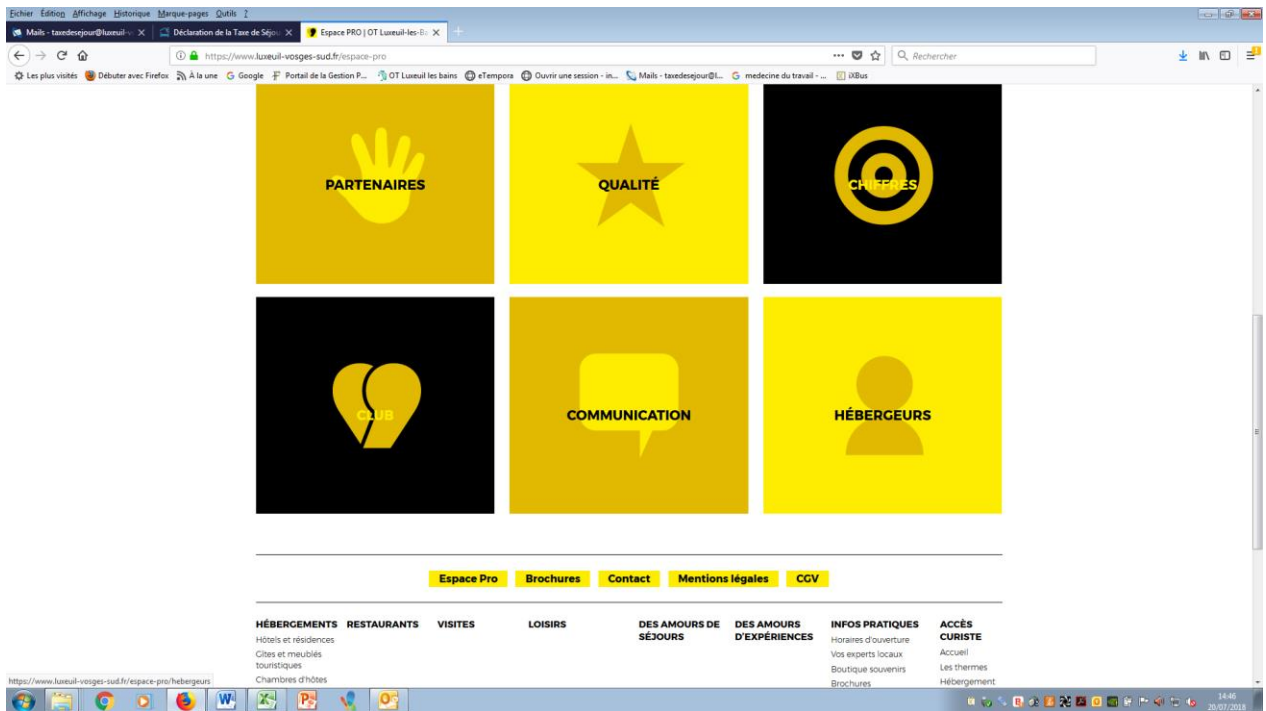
Fichier Édition Affichage Historique Marque-pages Outils ?

Mails - taxedesejour@luxeuil-v ×
Déclaration de la Taxe de Séjou ×
Espace PRO | OT Luxeuil-les-Ba ×

https://www.luxeuil-vosges-sud.fr/espace-pro

Rechercher

Les plus visités
Débuter avec Firefox
À la une
Google
Portail de la Gestion P...
OT Luxeuil les bains
eTempora
Ouvrir une session - in...
Mails - taxedesejour@l...
medecine du travail - ...
iXBus

PARTENAIRES

QUALITÉ

CHIFFRES

CLUB

COMMUNICATION

HÉBERGEURS

Espace Pro
Brochures
Contact
Mentions légales
CGV

HÉBERGEMENTS
Hôtels et résidences
Gîtes et meublés touristiques
Chambres d'hôtes

RESTAURANTS

VISITES

LOISIRS

DES AMOURS DE SÉJOURS

DES AMOURS D'EXPÉRIENCES

INFOS PRATIQUES
Horaires d'ouverture
Vos experts locaux
Boutique souvenirs
Brochures

ACCÈS CURISTE
Accueil
Les thermes
Hébergement

https://www.luxeuil-vosges-sud.fr/espace-pro/hebergeurs

14:46
20/07/2018